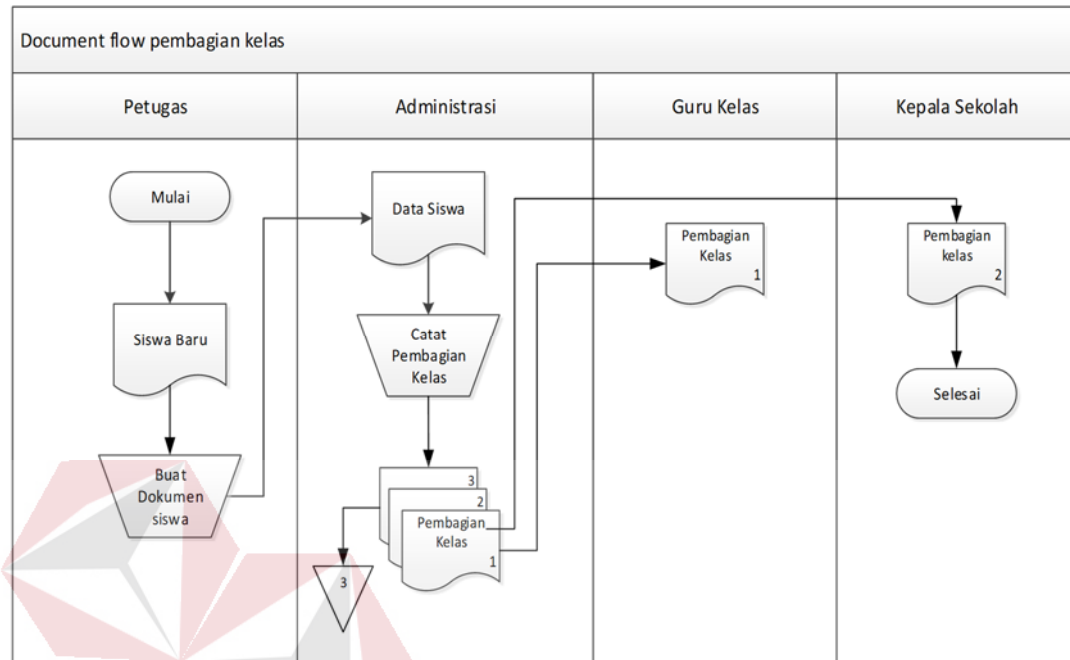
Document flow pembagian kelas

| Petugas | Administrasi | Guru Kelas | Kepala Sekolah |
|---|---|---|---|

Mulai

Siswa Baru

Buat Dokumen siswa

Data Siswa

Catat Pembagian Kelas

3

2

Pembagian Kelas 1

3

Pembagian Kelas 1

Pembagian kelas 2

Selesai